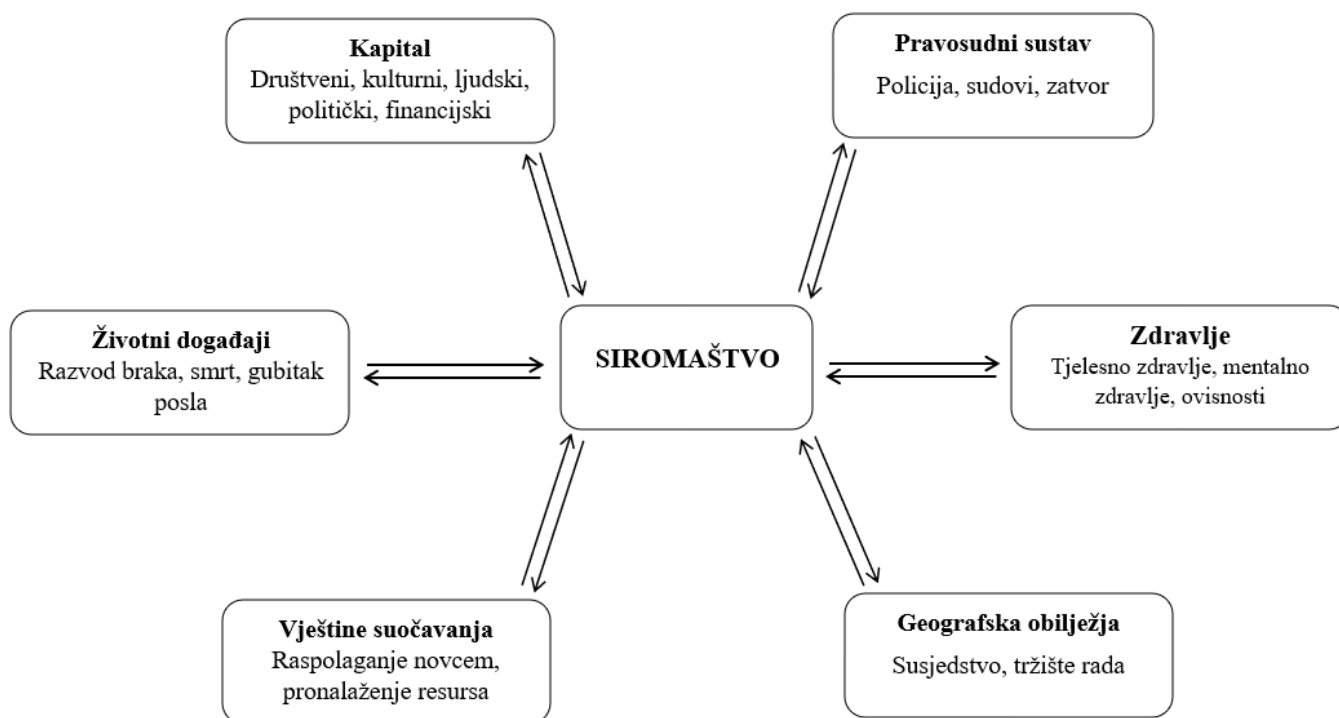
Kapital
Društveni, kulturni, ljudski, politički, financijski

Pravosudni sustav
Policija, sudovi, zatvor

Životni događaji
Razvod braka, smrt, gubitak posla

SIROMAŠTVO

Zdravlje
Tjelesno zdravlje, mentalno zdravlje, ovisnosti

Vještine suočavanja
Raspolaganje novcem, pronalaženje resursa

Geografska obilježja
Susjedstvo, tržište rada